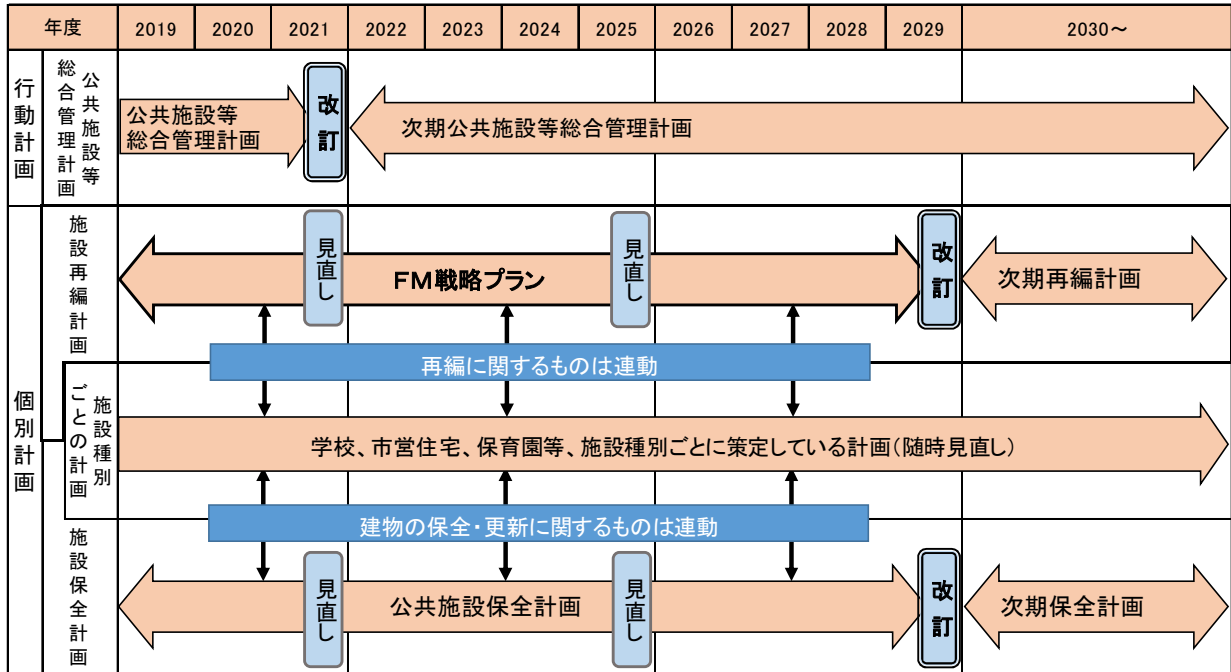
| 年度 | 2019 | 2020 | 2021 | 2022 | 2023 | 2024 | 2025 | 2026 | 2027 | 2028 | 2029 | 2030～ |
|---|---|---|---|---|---|---|---|---|---|---|---|---|

行動計画

公共施設等総合管理計画

公共施設等総合管理計画

改訂

次期公共施設等総合管理計画

個別計画

施設再編計画

見直し

FM戦略プラン

見直し

改訂

次期再編計画

再編に関するものは連動

施設種別ごとの計画

学校、市営住宅、保育園等、施設種別ごとに策定している計画(随時見直し)

建物の保全・更新に関するものは連動

施設保全計画

見直し

公共施設保全計画

見直し

改訂

次期保全計画